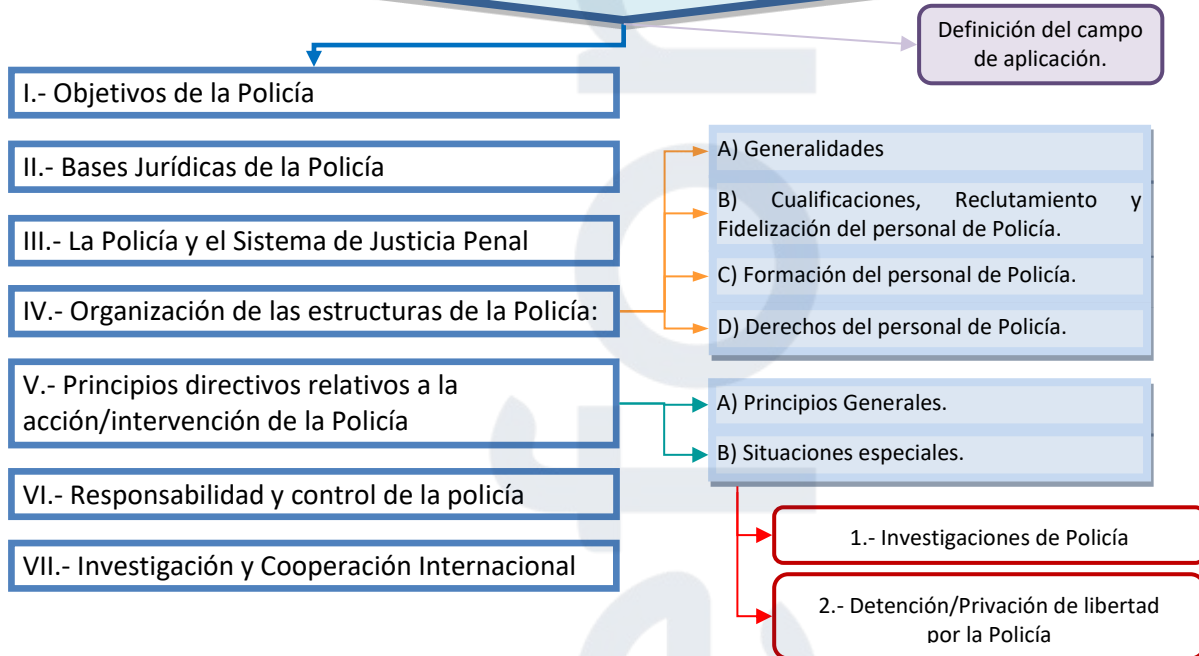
Definición del campo de aplicación.

I.- Objetivos de la Policía

II.- Bases Jurídicas de la Policía

III.- La Policía y el Sistema de Justicia Penal

IV.- Organización de las estructuras de la Policía:

V.- Principios directivos relativos a la acción/intervención de la Policía

VI.- Responsabilidad y control de la policía

VII.- Investigación y Cooperación Internacional

A) Generalidades

B) Cualificaciones, Reclutamiento y Fidelización del personal de Policía.

C) Formación del personal de Policía.

D) Derechos del personal de Policía.

A) Principios Generales.

B) Situaciones especiales.

1.- Investigaciones de Policía

2.- Detención/Privación de libertad por la Policía